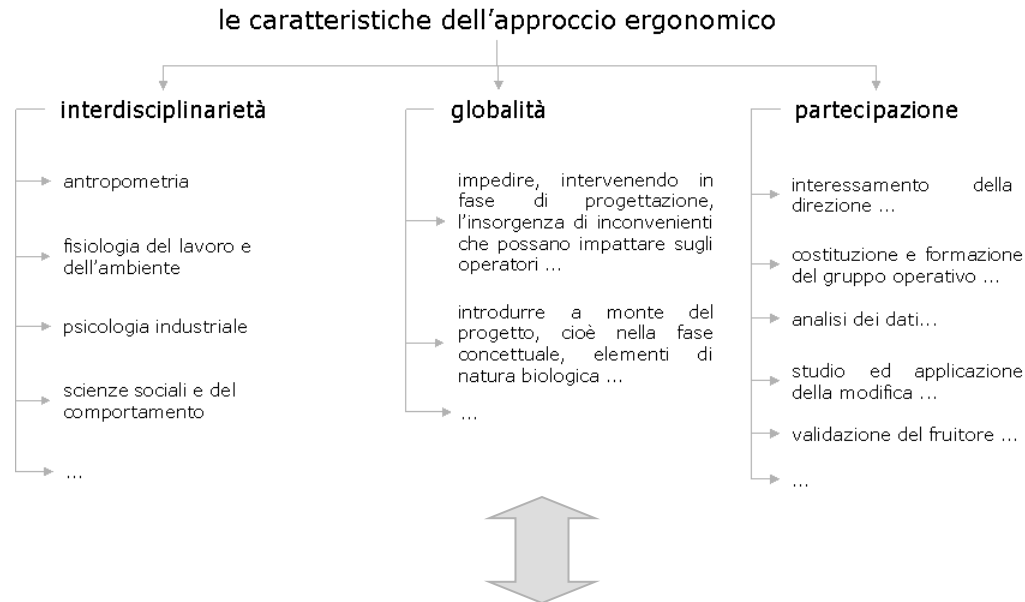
le caratteristiche dell’approccio ergonomico

interdisciplinarietà

antropometria

fisiologia del lavoro e dell’ambiente

psicologia industriale

scienze sociali e del comportamento

…

globalità

impedire, intervenendo in fase di progettazione, l’insorgenza di inconvenienti che possano impattare sugli operatori …

introdurre a monte del progetto, cioè nella fase concettuale, elementi di natura biologica …

…

partecipazione

interessamento della direzione …

costituzione e formazione del gruppo operativo …

analisi dei dati…

studio ed applicazione della modifica …

validazione del fruitore …

…